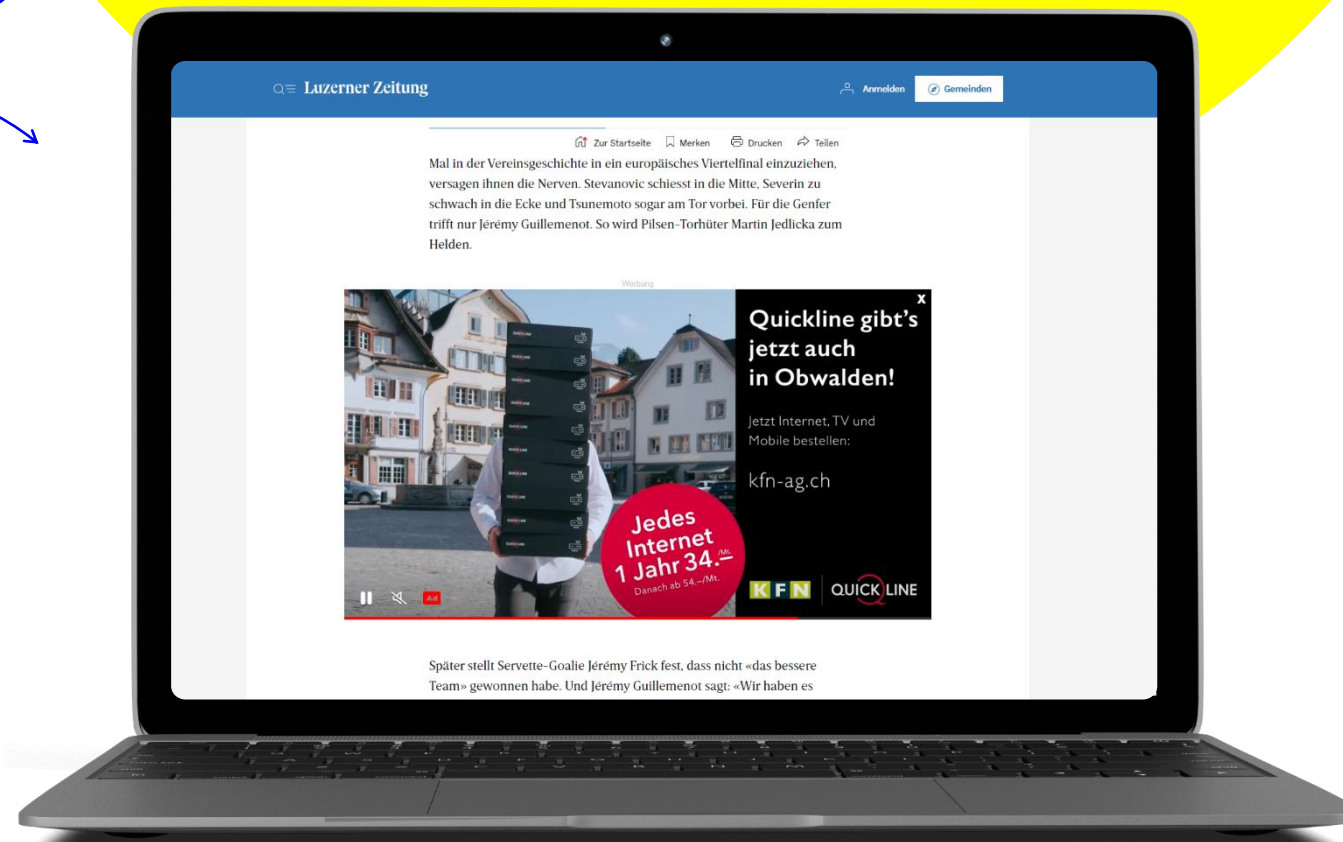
Luzerner Zeitung

Anmelden

Gemeinden

Zur Startseite Merken Drucken Teilen

Mal in der Vereinsgeschichte in ein europäisches Viertelfinal einzuziehen, versagen ihnen die Nerven. Stevanovic schiesst in die Mitte, Severin zu schwach in die Ecke und Tsunemoto sogar am Tor vorbei. Für die Genfer trifft nur Jérémy Guillemenot. So wird Pilsen-Torhüter Martin Jedlicka zum Helden.

Werbung

x

Quickline gibt's jetzt auch in Obwalden!

Jetzt Internet, TV und Mobile bestellen:

kfn-ag.ch

Jedes Internet 1 Jahr 34.–/Mt.
Danach ab 54.–/Mt.

Ad

KFN

QUICKLINE

Später stellt Servette-Goalie Jérémy Frick fest, dass nicht «das bessere Team» gewonnen habe. Und Jérémy Guillemenot sagt: «Wir haben es